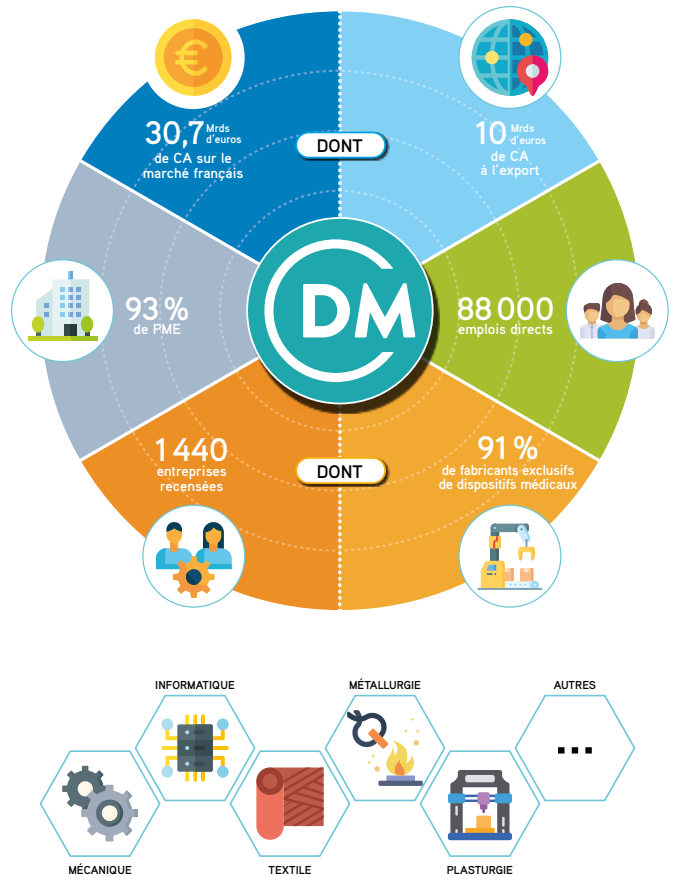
30,7 Mrds d'euros de CA sur le marché français

DONT

10 Mrds d'euros de CA à l'export

93 % de PME

DM

88 000 emplois directs

1 440 entreprises recensées

DONT

91 % de fabricants exclusifs de dispositifs médicaux

INFORMATIQUE

MÉTALLURGIE

AUTRES

...

MÉCANIQUE

TEXTILE

PLASTURGIE